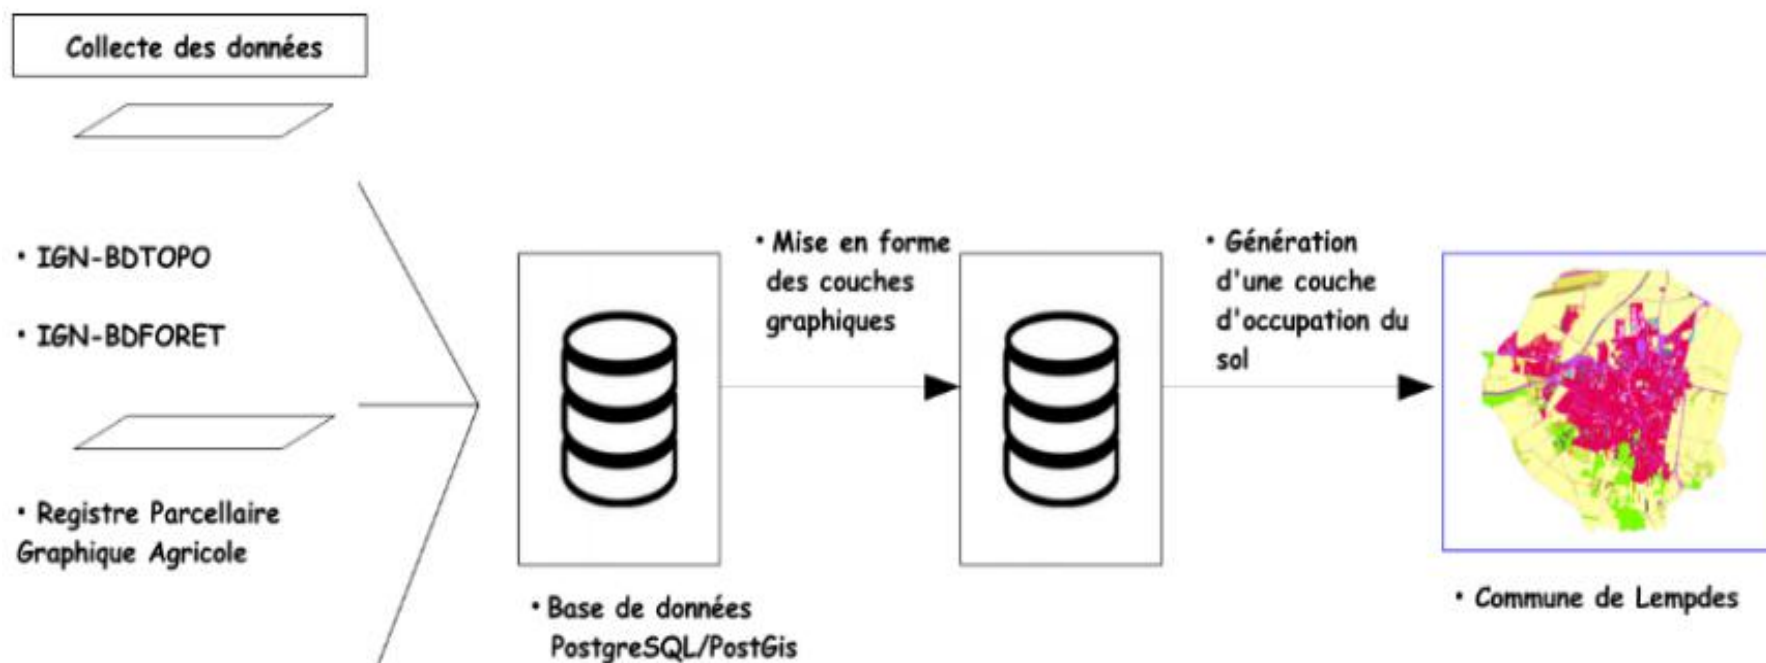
Collecte des données

• IGN-BDTOPO

• IGN-BDFORET

• Registre Parcellaire Graphique Agricole

• Mise en forme des couches graphiques

• Génération d'une couche d'occupation du sol

• Base de données PostgreSQL/PostGis

• Commune de Lempdes